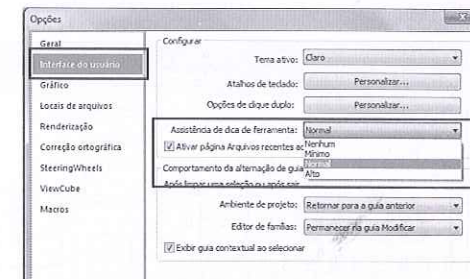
Opções

Geral
Interface do usuário
Gráfico
Locais de arquivos
Renderização
Correção ortográfica
SteeringWheels
ViewCube
Macros

Configurar

Tema ativo: Claro

Atalhos de teclado: Personalizar...

Opções de clique duplo: Personalizar...

Assistência de dica de ferramenta: Normal
Nenhum
Mínimo
Normal
Alto

Ativar página Arquivos recentes ao

Comportamento da alternação de guia

Após limpar uma seleção ou após sair

Ambiente de projeto: Retornar para a guia anterior

Editor de famílias: Permanecer na guia Modificar

Exibir guia contextual ao selecionar